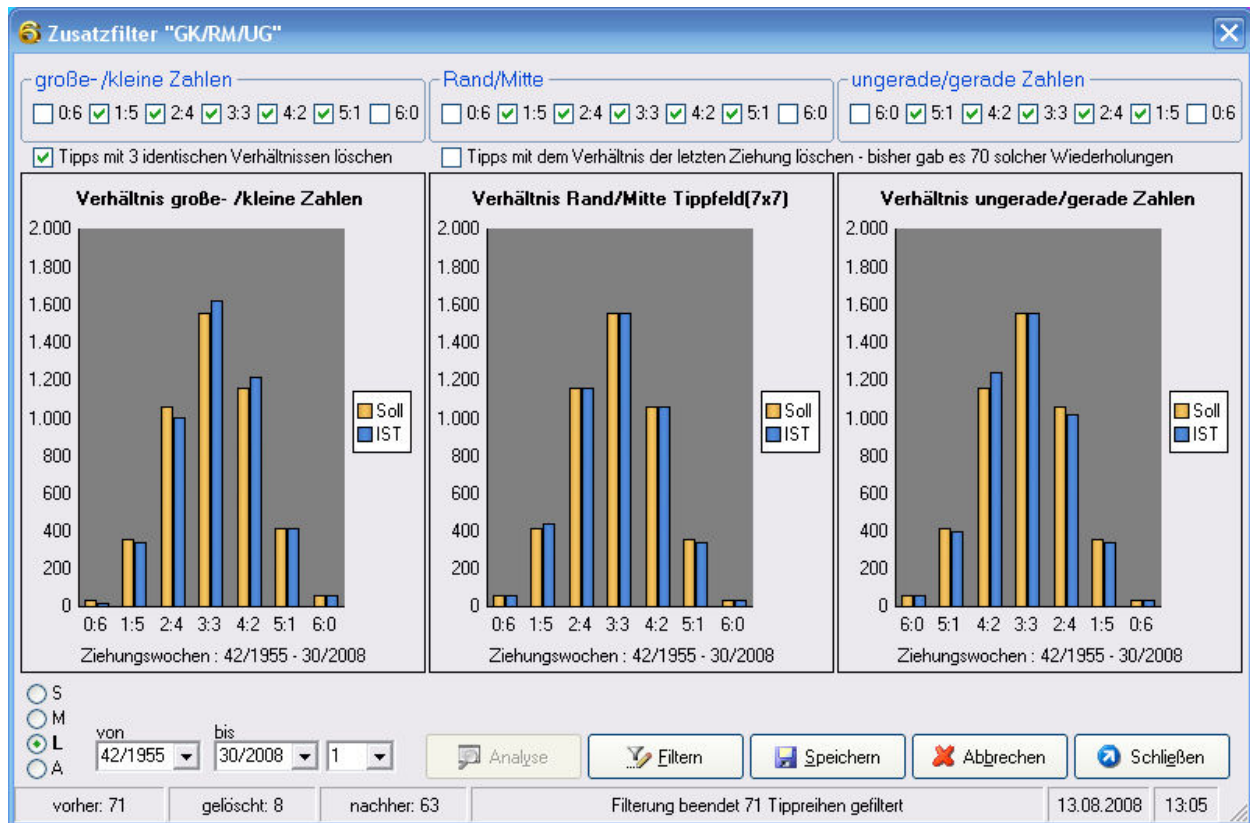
Zusatzfilter "GK/RM/UG"

große- /kleine Zahlen
0:6 1:5 2:4 3:3 4:2 5:1 6:0

Rand/Mitte
0:6 1:5 2:4 3:3 4:2 5:1 6:0

ungerade/gerade Zahlen
6:0 5:1 4:2 3:3 2:4 1:5 0:6

Tipps mit 3 identischen Verhältnissen löschen

Tipps mit dem Verhältnis der letzten Ziehung löschen - bisher gab es 70 solcher Wiederholungen

Verhältnis große- /kleine Zahlen
2.000
1.800
1.600
1.400
1.200
1.000
800
600
400
200
0
0:6 1:5 2:4 3:3 4:2 5:1 6:0
Soll
IST
Ziehungswochen : 42/1955 - 30/2008

Verhältnis Rand/Mitte Tippfeld(7x7)
2.000
1.800
1.600
1.400
1.200
1.000
800
600
400
200
0
0:6 1:5 2:4 3:3 4:2 5:1 6:0
Soll
IST
Ziehungswochen : 42/1955 - 30/2008

Verhältnis ungerade/gerade Zahlen
2.000
1.800
1.600
1.400
1.200
1.000
800
600
400
200
0
6:0 5:1 4:2 3:3 2:4 1:5 0:6
Soll
IST
Ziehungswochen : 42/1955 - 30/2008

S
M
L
A
von
42/1955
bis
30/2008
1

Analyse
Filtern
Speichern
Abbrechen
Schließen

vorher: 71
gelöscht: 8
nachher: 63
Filterung beendet 71 Tippreihen gefiltert
13.08.2008
13:05